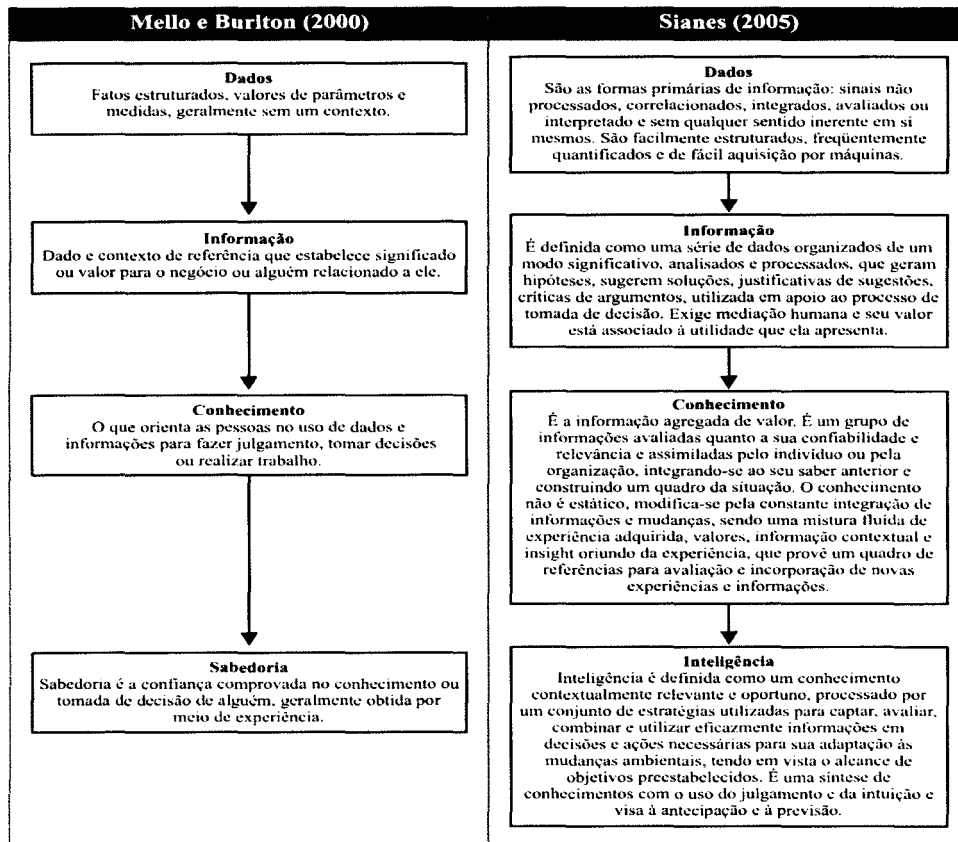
Mello e Burlton (2000)

Dados
Fatos estruturados, valores de parâmetros e medidas, geralmente sem um contexto.

Informação
Dado e contexto de referência que estabelece significado ou valor para o negócio ou alguém relacionado a ele.

Conhecimento
O que orienta as pessoas no uso de dados e informações para fazer julgamento, tomar decisões ou realizar trabalho.

Sabedoria
Sabedoria é a confiança comprovada no conhecimento ou tomada de decisão de alguém, geralmente obtida por meio de experiência.

Sianes (2005)

Dados
São as formas primárias de informação: sinais não processados, correlacionados, integrados, avaliados ou interpretado e sem qualquer sentido inerente em si mesmos. São facilmente estruturados, freqüentemente quantificados e de fácil aquisição por máquinas.

Informação
É definida como uma série de dados organizados de um modo significativo, analisados e processados, que geram hipóteses, sugerem soluções, justificativas de sugestões, críticas de argumentos, utilizada em apoio ao processo de tomada de decisão. Exige mediação humana e seu valor está associado à utilidade que ela apresenta.

Conhecimento
É a informação agregada de valor. É um grupo de informações avaliadas quanto a sua confiabilidade e relevância e assimiladas pelo indivíduo ou pela organização, integrando-se ao seu saber anterior e construindo um quadro da situação. O conhecimento não é estático, modifica-se pela constante integração de informações e mudanças, sendo uma mistura fluida de experiência adquirida, valores, informação contextual e insight oriundo da experiência, que provê um quadro de referências para avaliação e incorporação de novas experiências e informações.

Inteligência
Inteligência é definida como um conhecimento contextualmente relevante e oportuno, processado por um conjunto de estratégias utilizadas para captar, avaliar, combinar e utilizar eficazmente informações em decisões e ações necessárias para sua adaptação às mudanças ambientais, tendo em vista o alcance de objetivos preestabelecidos. É uma síntese de conhecimentos com o uso do julgamento e da intuição e visa à antecipação e à previsão.